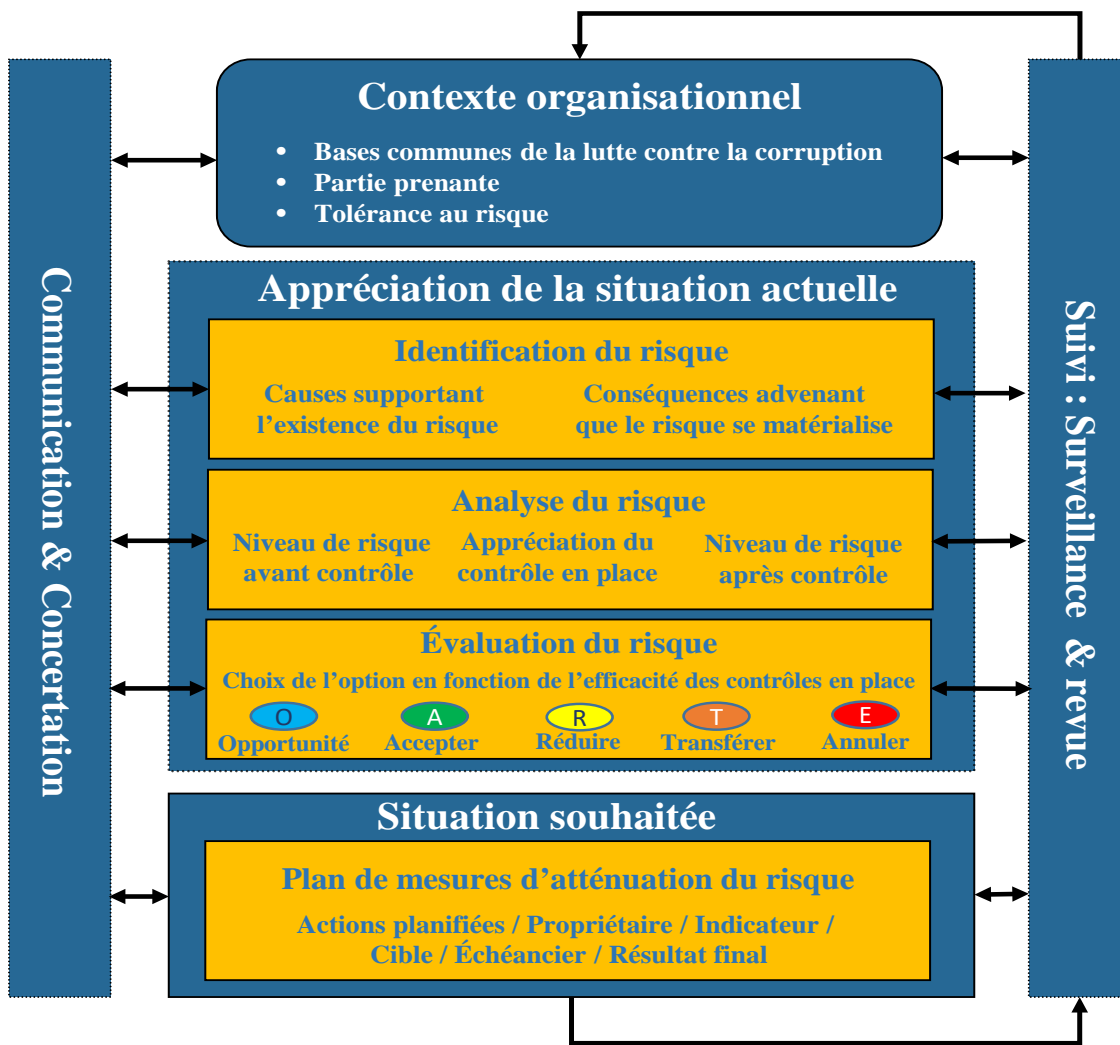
Communication & Concertation

Contexte organisationnel

- Bases communes de la lutte contre la corruption
- Partie prenante
- Tolérance au risque

Appréciation de la situation actuelle

Identification du risque

Causes supportant l'existence du risque

Conséquences advenant que le risque se matérialise

Analyse du risque

Niveau de risque avant contrôle

Appréciation du contrôle en place

Niveau de risque après contrôle

Évaluation du risque

Choix de l'option en fonction de l'efficacité des contrôles en place

O Opportunité
A Accepter
R Réduire
T Transférer
E Annuler

Situation souhaitée

Plan de mesures d'atténuation du risque

Actions planifiées / Propriétaire / Indicateur / Cible / Échéancier / Résultat final

Suivi : Surveillance & revue